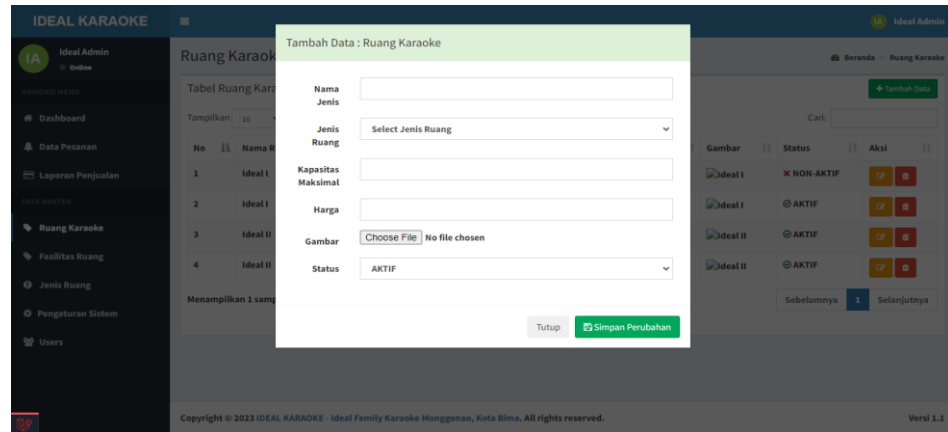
IDEAL KARAOKE

IA Ideal Admin

IA Ideal Admin
Online

NAVIGASI MENU

Dashboard

Data Pesanan

Laporan Penjualan

DATA MASTER

Ruang Karaoke

Fasilitas Ruang

Jenis Ruang

Pengaturan Sistem

Users

Ruang Karaok

Beranda > Ruang Karaoke

Tabel Ruang Kara

+ Tambah Data

Tampilkan 10

Cari:

| No | Nama R | Gambar | Status | Aksi |
|---|---|---|---|---|
| 1 | Ideal I | Ideal I | ✖ NON-AKTIF | |
| 2 | Ideal I | Ideal I | AKTIF | |
| 3 | Ideal II | Ideal II | AKTIF | |
| 4 | Ideal II | Ideal II | AKTIF | |

Menampilkan 1 samp

Sebelumnya 1 Selanjutnya

Tambah Data : Ruang Karaoke

Nama Jenis

Jenis Ruang
Select Jenis Ruang

Kapasitas Maksimal

Harga

Gambar
Choose File No file chosen

Status
AKTIF

Tutup
Simpan Perubahan

Copyright © 2023 IDEAL KARAOKE - Ideal Family Karaoke Monggonao, Kota Bima. All rights reserved.

Versi 1.1